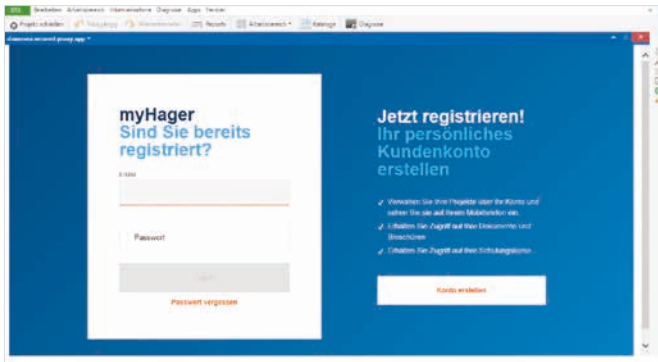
Datei Bearbeiten Arbeitsbereich Warenkatalog Diagnose Apps Fenster

Projekt schließen | Neuzugang | Warenkatalog | Reports | Arbeitsbereich | Kataloge | Diagnose

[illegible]

myHager
Sind Sie bereits registriert?

E-Mail

Passwort

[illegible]

Passwort vergessen

Jetzt registrieren!
Ihr persönliches Kundenkonto erstellen

✓ Verwalten Sie Ihre Projekte über Ihr Konto und sehen Sie sie auf Ihrem Mobilendgerät ein.

✓ Erhalten Sie Zugriff auf Ihre Dokumente und Broschüren

✓ Erhalten Sie Zugriff auf Ihre Schulungskonto

Konto erstellen